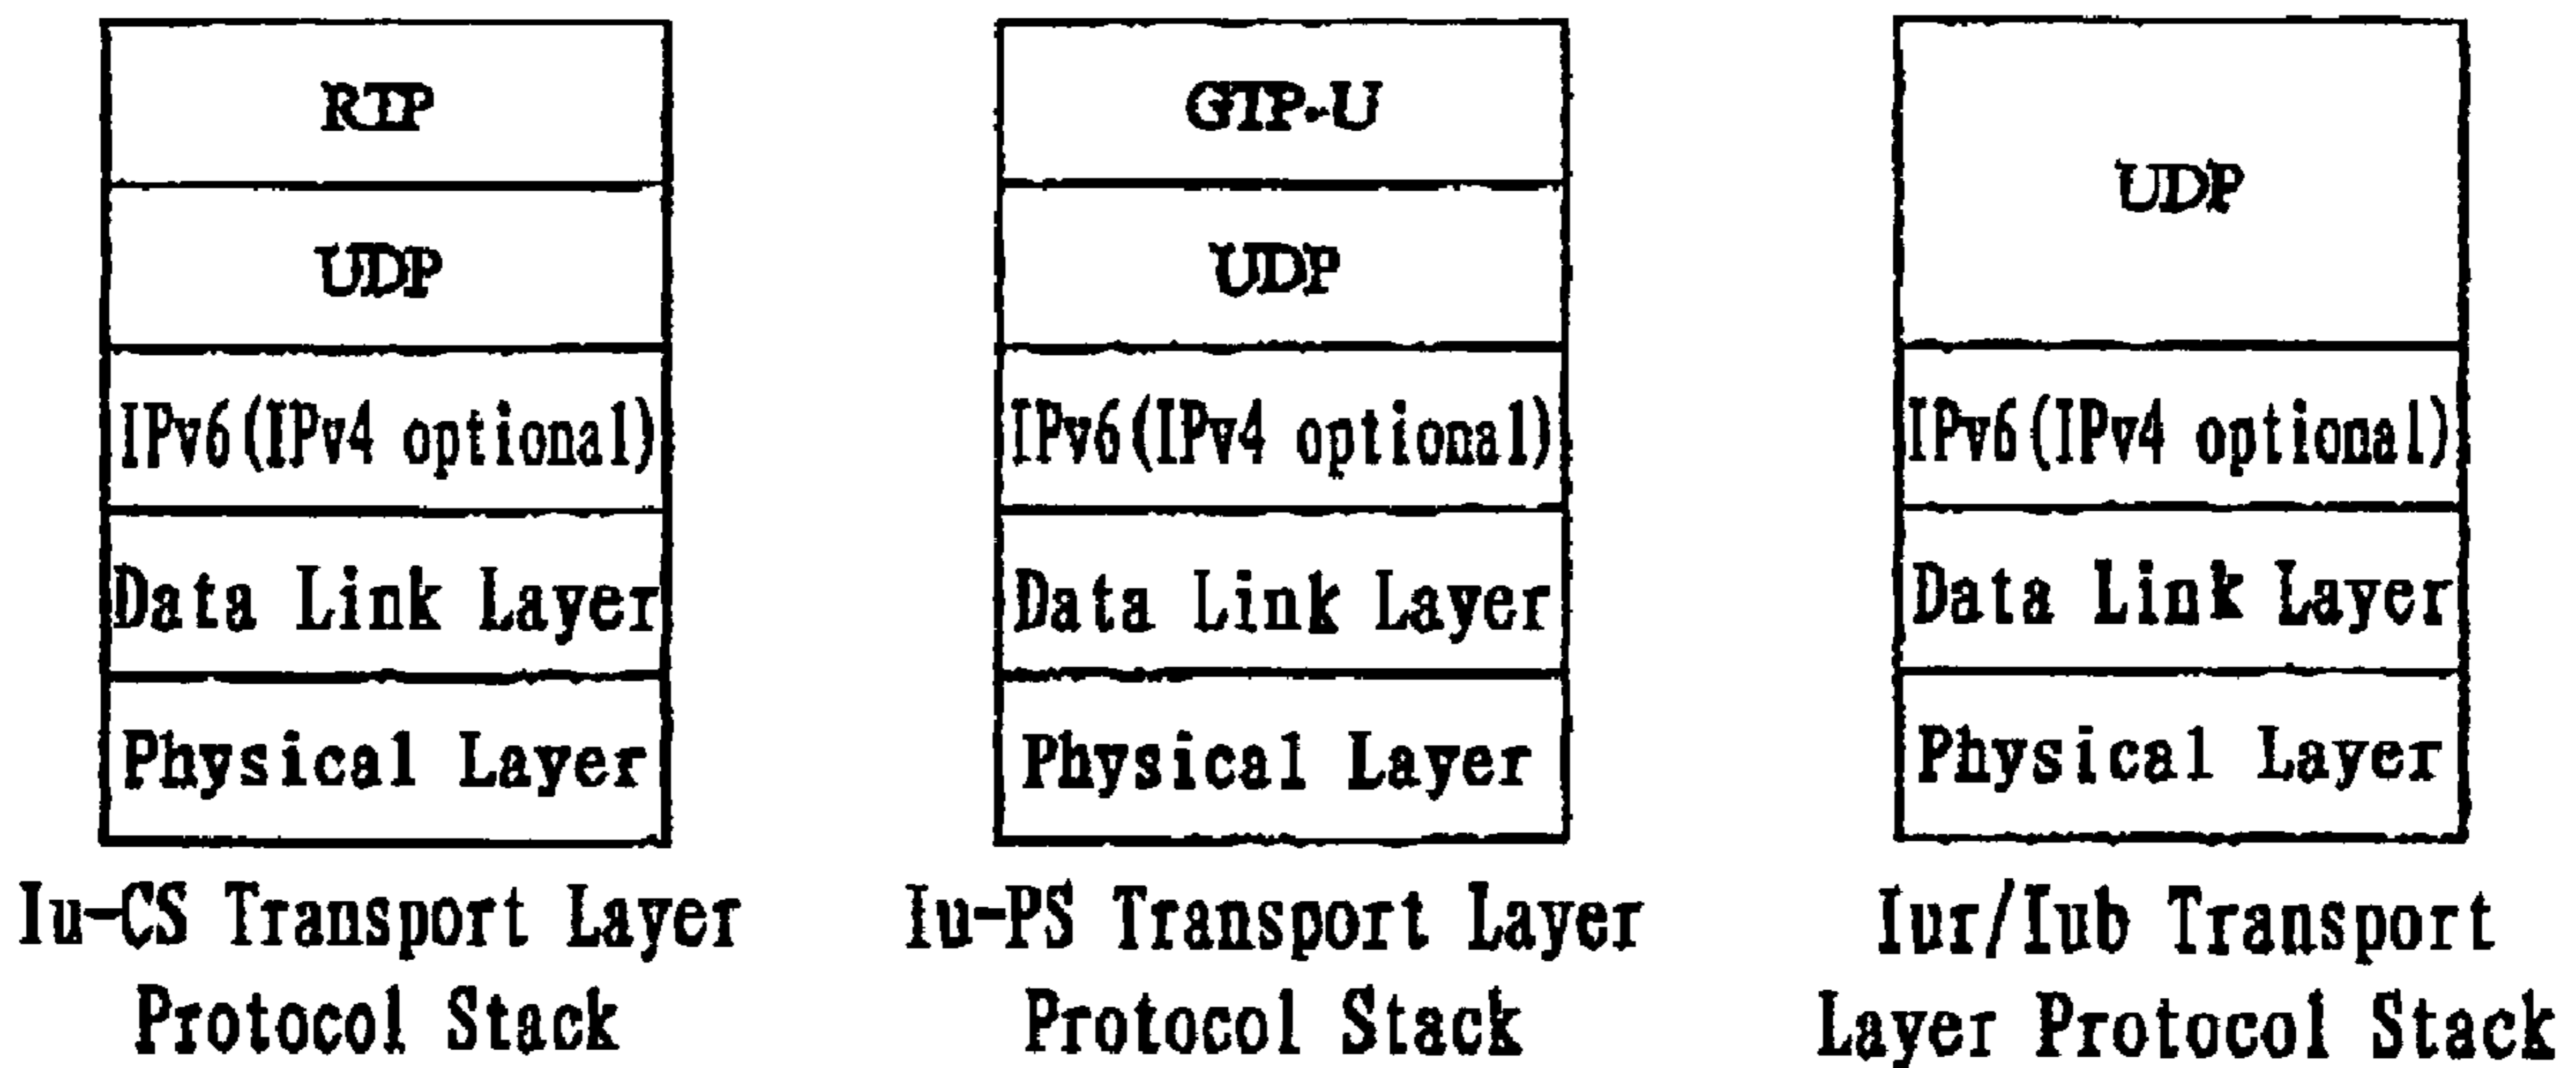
RTP
UDP
IPv6(IPv4 optional)
Data Link Layer
Physical Layer
Iu-CS Transport Layer Protocol Stack

GTP-U
UDP
IPv6(IPv4 optional)
Data Link Layer
Physical Layer
Iu-PS Transport Layer Protocol Stack

UDP
IPv6(IPv4 optional)
Data Link Layer
Physical Layer
Iur/Iub Transport Layer Protocol Stack